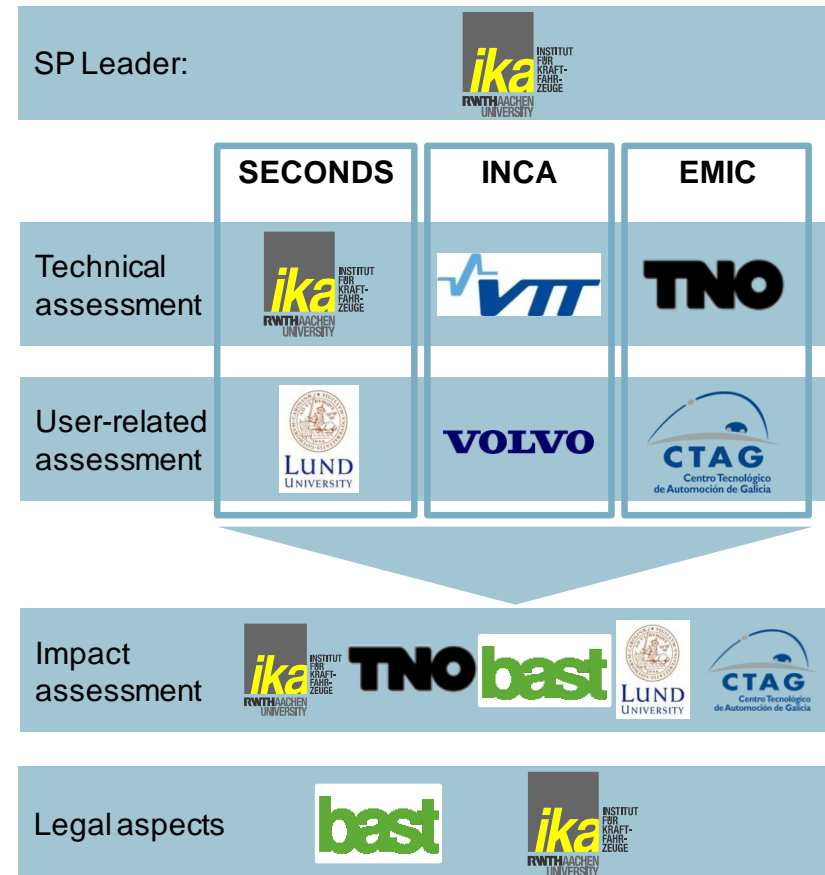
SP Leader: ika INSTITUT FÜR KRAFTFAHRZEUGE RWTH AACHEN UNIVERSITY

| | SECONDS | INCA | EMIC |
|---|---|---|---|
| Technical assessment | ika INSTITUT FÜR KRAFTFAHRZEUGE RWTH AACHEN UNIVERSITY | VTT | TNO |
| User-related assessment | LUND UNIVERSITY | VOLVO | CTAG Centro Tecnológico de Automoción de Galicia |

Impact assessment ika INSTITUT FÜR KRAFTFAHRZEUGE RWTH AACHEN UNIVERSITY TNO bast LUND UNIVERSITY CTAG Centro Tecnológico de Automoción de Galicia

Legal aspects bast ika INSTITUT FÜR KRAFTFAHRZEUGE RWTH AACHEN UNIVERSITY